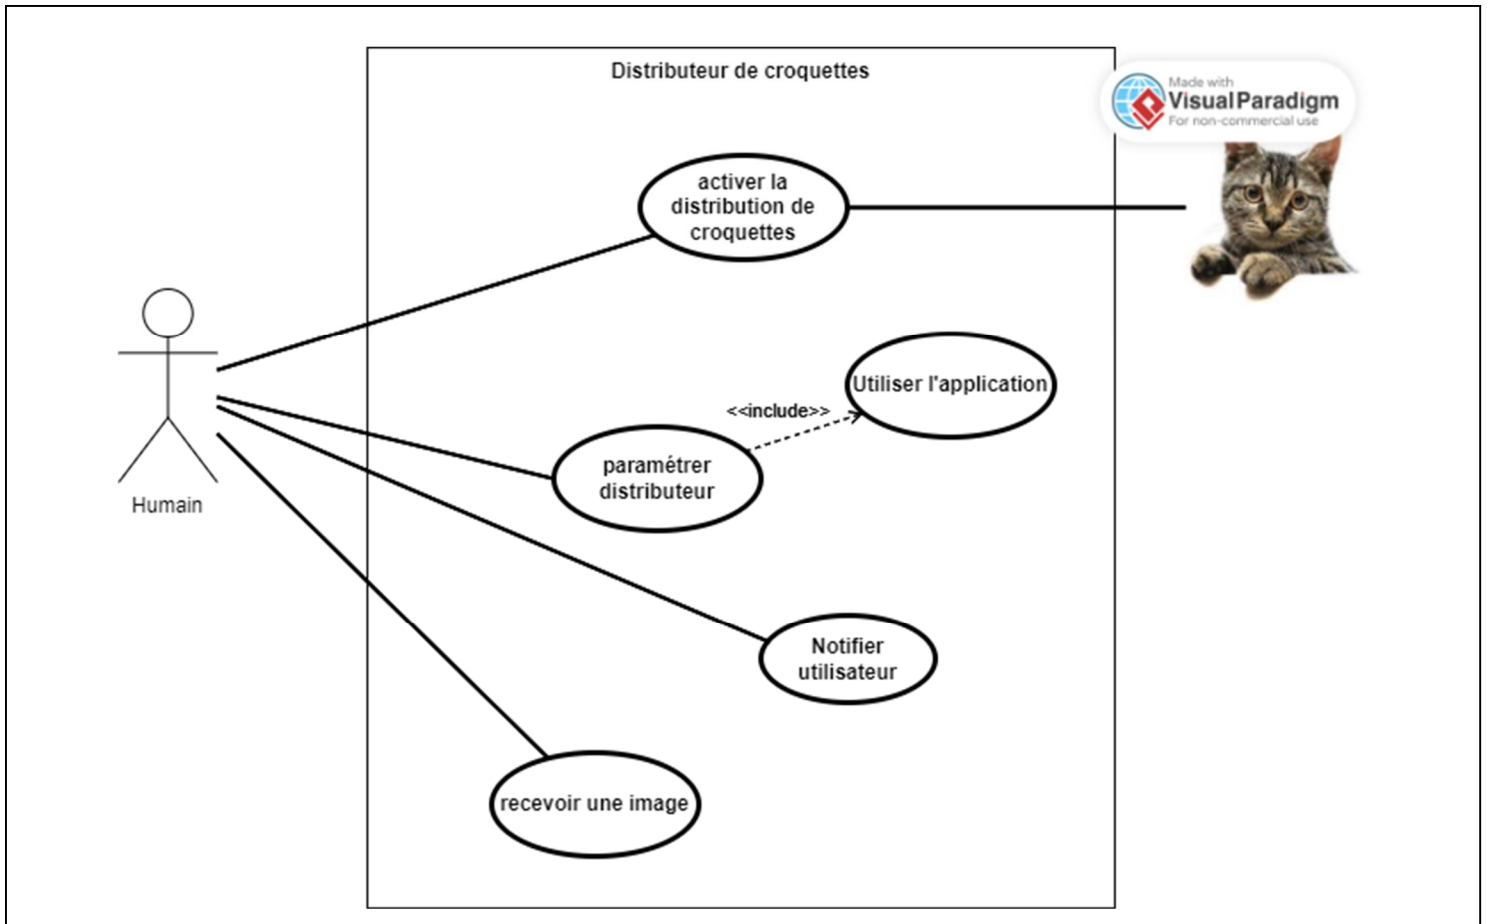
Distributeur de croquettes

Made with
Visual Paradigm
For non-commercial use

activer la distribution de croquettes

Humain

Utiliser l'application

<<include>>

paramétrer distributeur

Notifier utilisateur

recevoir une image